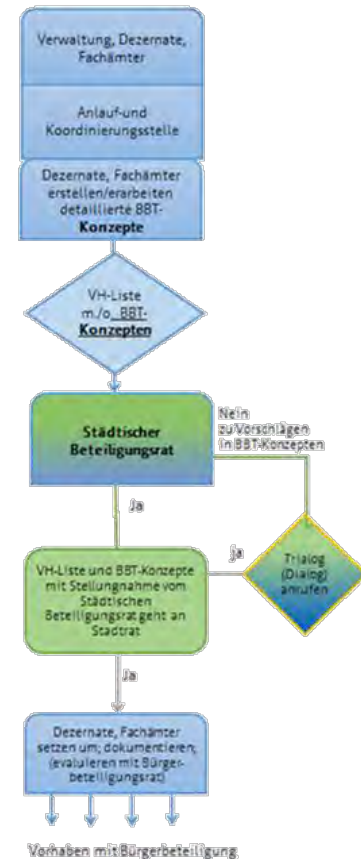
Verwaltung, Dezernate, Fachämter

Anlauf-und Koordinierungsstelle

Dezernate, Fachämter erstellen/erarbeiten detaillierte BBT-**Konzepte**

VH-Liste m./o. BBT-Konzepten

Städtischer Beteiligungsrat

Nein zu Vorschlägen in BBT-Konzepten

Ja

Ja

Trialog (Dialog) anrufen

VH-Liste und BBT-Konzepte mit Stellungnahme vom Städtischen Beteiligungsrat geht an Stadtrat

Ja

Dezernate, Fachämter setzen um; dokumentieren; (evaluieren mit Bürgerbeteiligungsrat)

Vorhaben mit Bürgerbeteiligung